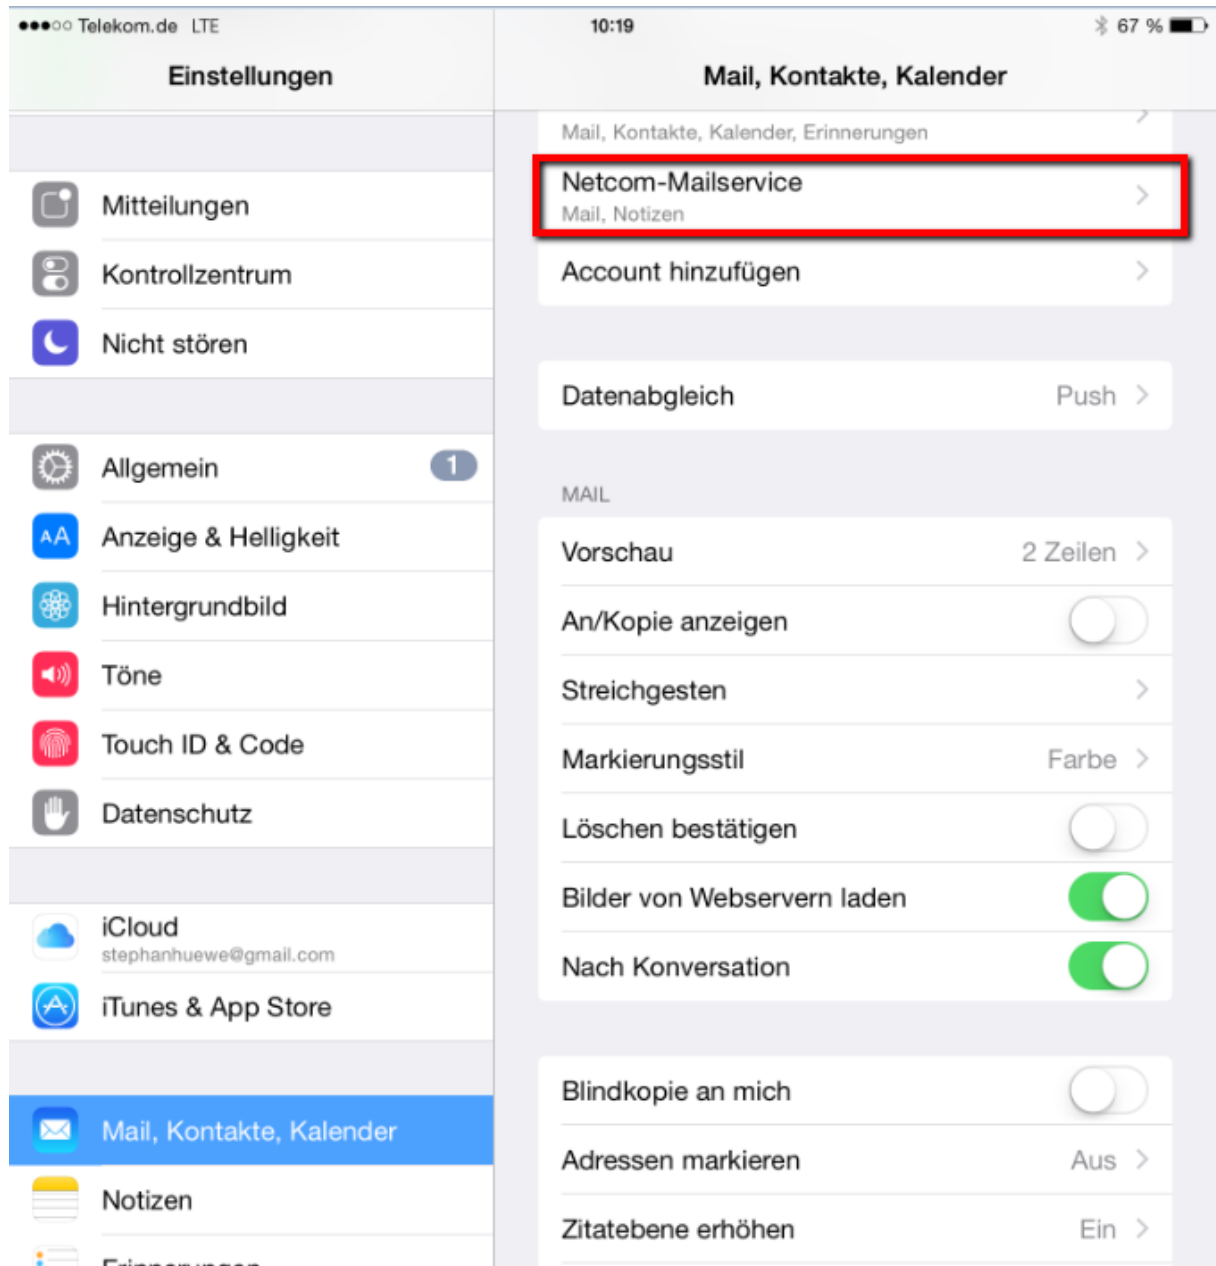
●●●○○ Telekom.de LTE
10:19
67 %

Einstellungen

Mitteilungen
Kontrollzentrum
Nicht stören

Allgemein 1
Anzeige & Helligkeit
Hintergrundbild
Töne
Touch ID & Code
Datenschutz

iCloud
stephanhuewe@gmail.com
iTunes & App Store

Mail, Kontakte, Kalender
Notizen
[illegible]

Mail, Kontakte, Kalender

Mail, Kontakte, Kalender, Erinnerungen
Netcom-Mailservice
Mail, Notizen
Account hinzufügen

Datenabgleich Push

MAIL
Vorschau 2 Zeilen
An/Kopie anzeigen
Streichgesten
Markierungsstil Farbe
Löschen bestätigen
Bilder von Webservern laden
Nach Konversation

Blindkopie an mich
Adressen markieren Aus
Zitatebene erhöhen Ein